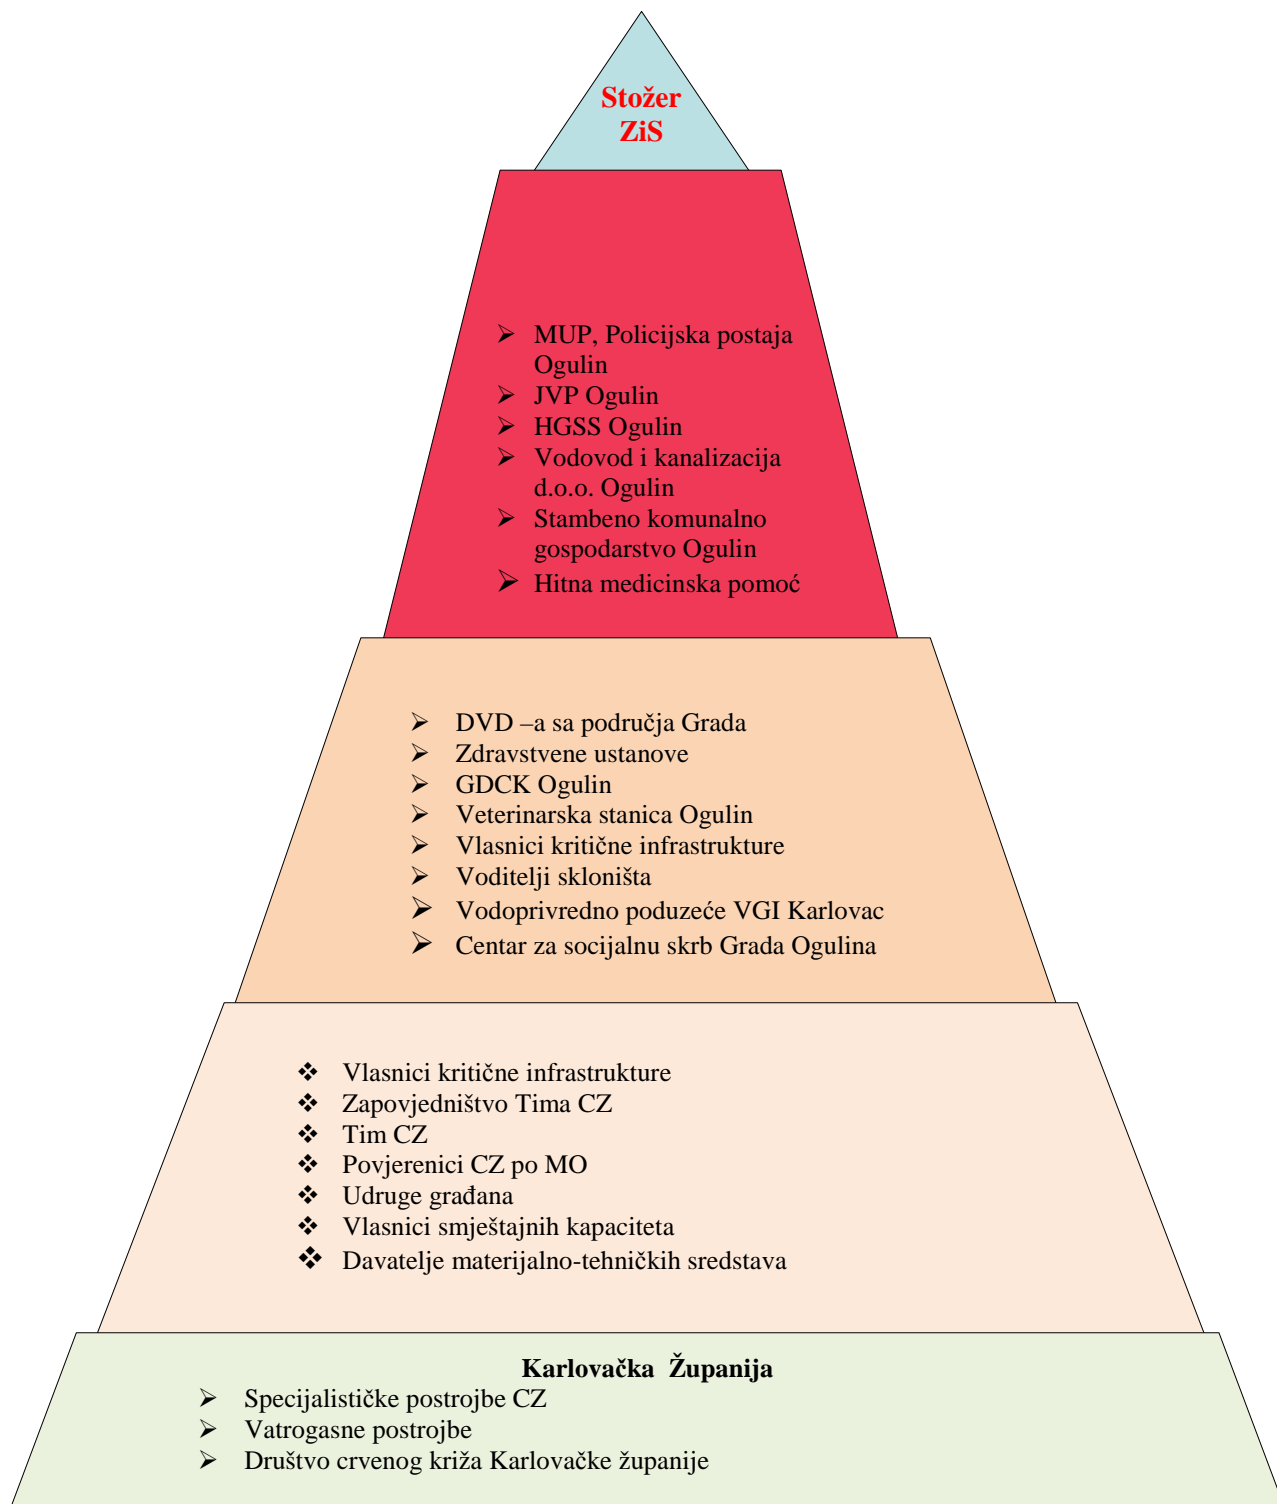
Stožer ZiS

- MUP, Policijska postaja Ogulin
- JVP Ogulin
- HGSS Ogulin
- Vodovod i kanalizacija d.o.o. Ogulin
- Stambeno komunalno gospodarstvo Ogulin
- Hitna medicinska pomoć

- DVD –a sa područja Grada
- Zdravstvene ustanove
- GDCK Ogulin
- Veterinarska stanica Ogulin
- Vlasnici kritične infrastrukture
- Voditelji skloništa
- Vodoprivredno poduzeće VGI Karlovac
- Centar za socijalnu skrb Grada Ogulina

- Vlasnici kritične infrastrukture
- Zapovjedništvo Tima CZ
- Tim CZ
- Povjerenici CZ po MO
- Udruge građana
- Vlasnici smještajnih kapaciteta
- Davatelje materijalno-tehničkih sredstava

Karlovačka Županija
- Specijalističke postrojbe CZ
- Vatrogasne postrojbe
- Društvo crvenog križa Karlovačke županije